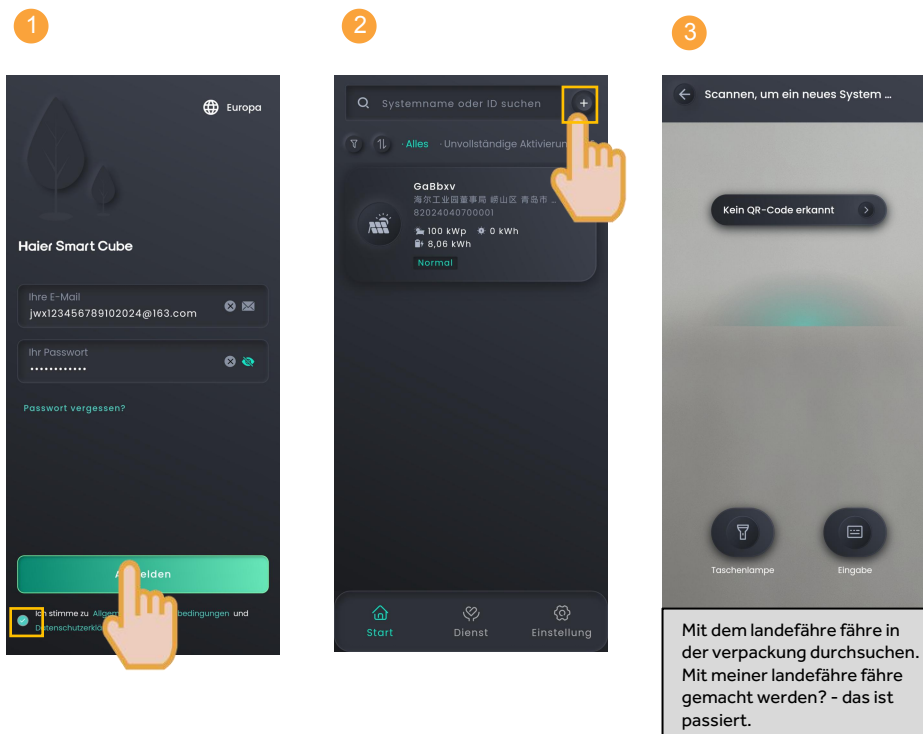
1

Europa

Haier Smart Cube

Ihre E-Mail
jwx123456789102024@163.com

Ihr Passwort
••••••••••••

Passwort vergessen?

A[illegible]elden

Ich stimme zu Allgem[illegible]bedingungen und Datenschutzerkl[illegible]

2

Systemname oder ID suchen

Alles · Unvollständige Aktivierun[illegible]

GaBbxv
海尔工业园董事局 崂山区 青岛市 ...
82024040700001
100 kWp 0 kWh
8,06 kWh
Normal

Start Dienst Einstellung

3

Scannen, um ein neues System ...

Kein QR-Code erkannt

Taschenlampe Eingabe

Mit dem landefähre fähre in der verpackung durchsuchen. Mit meiner landefähre fähre gemacht werden? - das ist passiert.